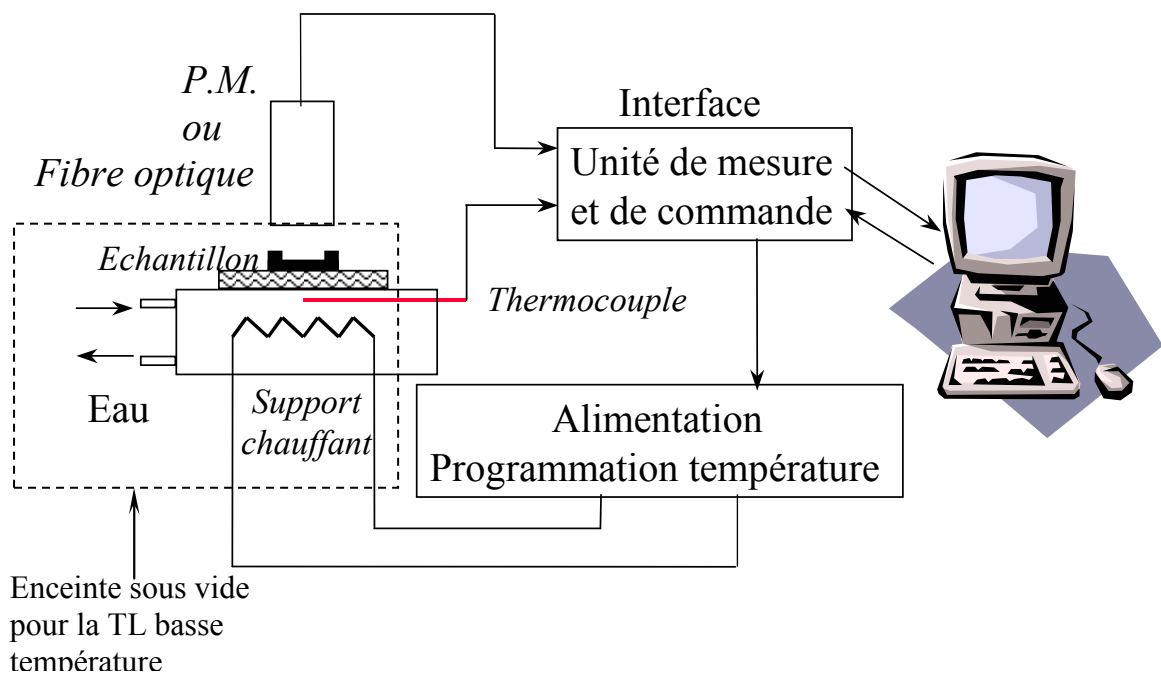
P.M.
ou
Fibre optique

Interface

Unité de mesure
et de commande

Echantillon

Thermocouple

Eau

Support
chauffant

Alimentation
Programmation température

Enceinte sous vide
pour la TL basse
température